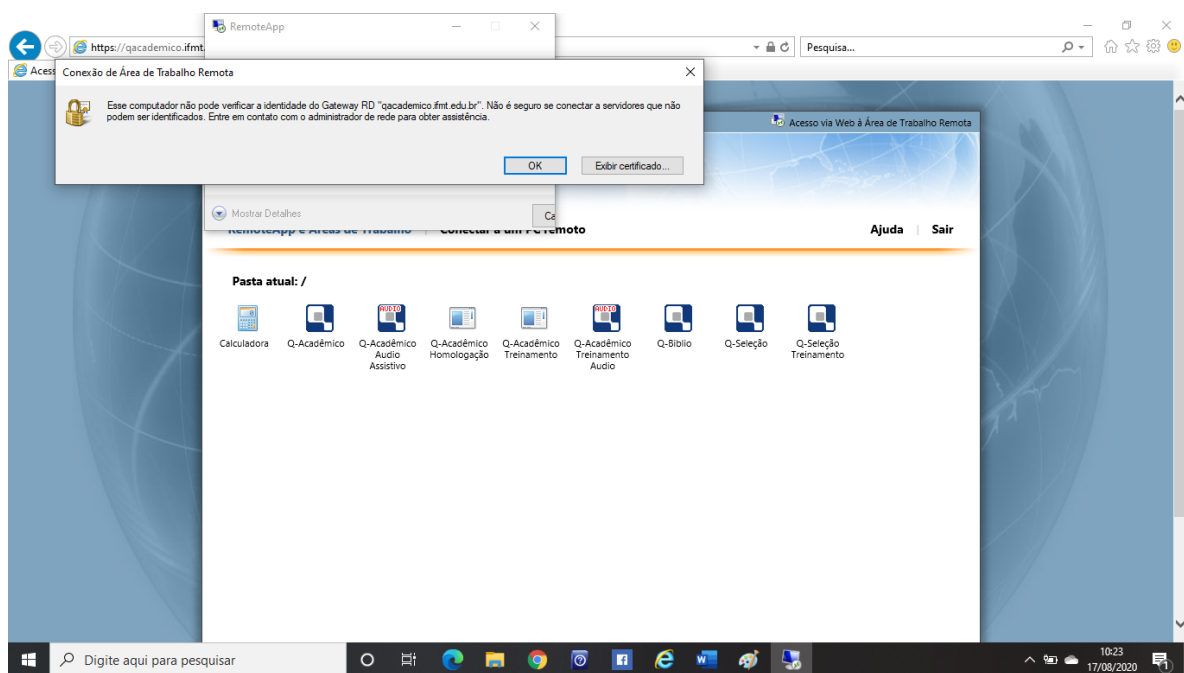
RemoteApp

https://qacademico.ifmt.

Pesquisa...

Acess

Conexão de Área de Trabalho Remota

Esse computador não pode verificar a identidade do Gateway RD "qacademico.ifmt.edu.br". Não é seguro se conectar a servidores que não podem ser identificados. Entre em contato com o administrador de rede para obter assistência.

OK

Exibir certificado...

Mostrar Detalhes

Ca

Acesso via Web à Área de Trabalho Remota

RemoteApp e Áreas de Trabalho | Conectar a um PC remoto

Ajuda | Sair

Pasta atual: /

Calculadora

Q-Acadêmico

AUDIO
Q-Acadêmico Audio Assistivo

Q-Acadêmico Homologação

Q-Acadêmico Treinamento

AUDIO
Q-Acadêmico Treinamento Audio

Q-Biblio

Q-Seleção

Q-Seleção Treinamento

Digite aqui para pesquisar

10:23
17/08/2020